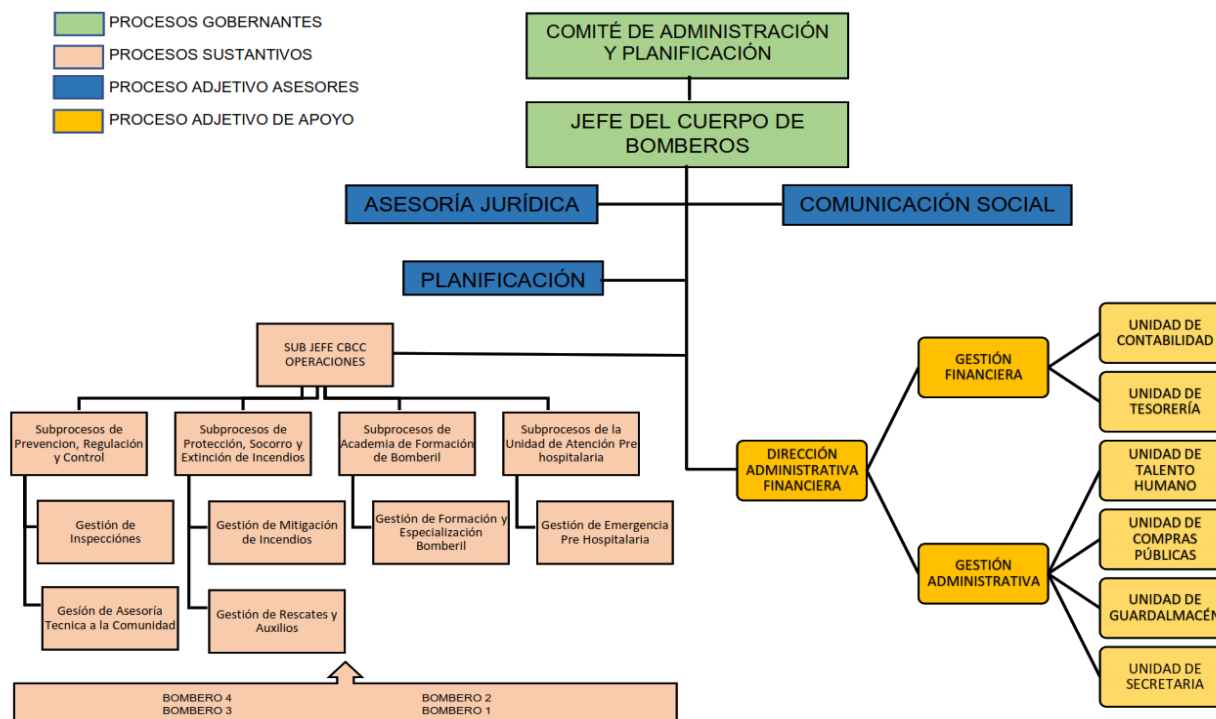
PROCESOS GOBERNANTES
PROCESOS SUSTANTIVOS
PROCESO ADJETIVO ASESORES
PROCESO ADJETIVO DE APOYO

COMITÉ DE ADMINISTRACIÓN Y PLANIFICACIÓN

JEFE DEL CUERPO DE BOMBEROS

ASESORÍA JURÍDICA

COMUNICACIÓN SOCIAL

PLANIFICACIÓN

SUB JEFE CBCC OPERACIONES

Subprocesos de Prevencion, Regulación y Control

Subprocesos de Protección, Socorro y Extinción de Incendios

Subprocesos de Academia de Formación de Bomberil

Subprocesos de la Unidad de Atención Pre hospitalaria

Gestión de Inspecciónes

Gestión de Mitigación de Incendios

Gestión de Formación y Especialización Bomberil

Gestión de Emergencia Pre Hospitalaria

Gestión de Asesoría Tecnica a la Comunidad

Gestión de Rescates y Auxilios

BOMBERO 4
BOMBERO 3
BOMBERO 2
BOMBERO 1

DIRECCIÓN ADMINISTRATIVA FINANCIERA

GESTIÓN FINANCIERA

GESTIÓN ADMINISTRATIVA

UNIDAD DE CONTABILIDAD

UNIDAD DE TESORERÍA

UNIDAD DE TALENTO HUMANO

UNIDAD DE COMPRAS PÚBLICAS

UNIDAD DE GUARDALMACÉN

UNIDAD DE SECRETARIA